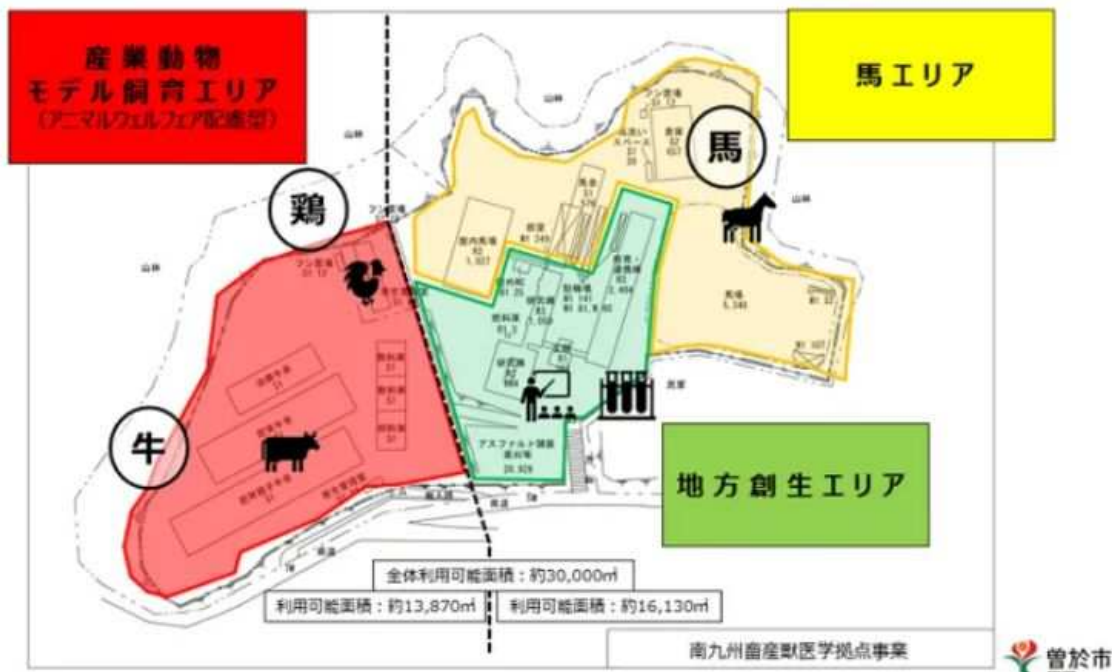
産業動物
モデル飼育エリア
(アニマルウェルフェア配慮型)

馬エリア

鶏

馬

牛

山林

山林

山林

山林

アスファルト舗装
駐車場

地方創生エリア

全体利用可能面積：約30,000㎡

利用可能面積：約13,870㎡

利用可能面積：約16,130㎡

南九州畜産獣医学拠点事業

曽於市